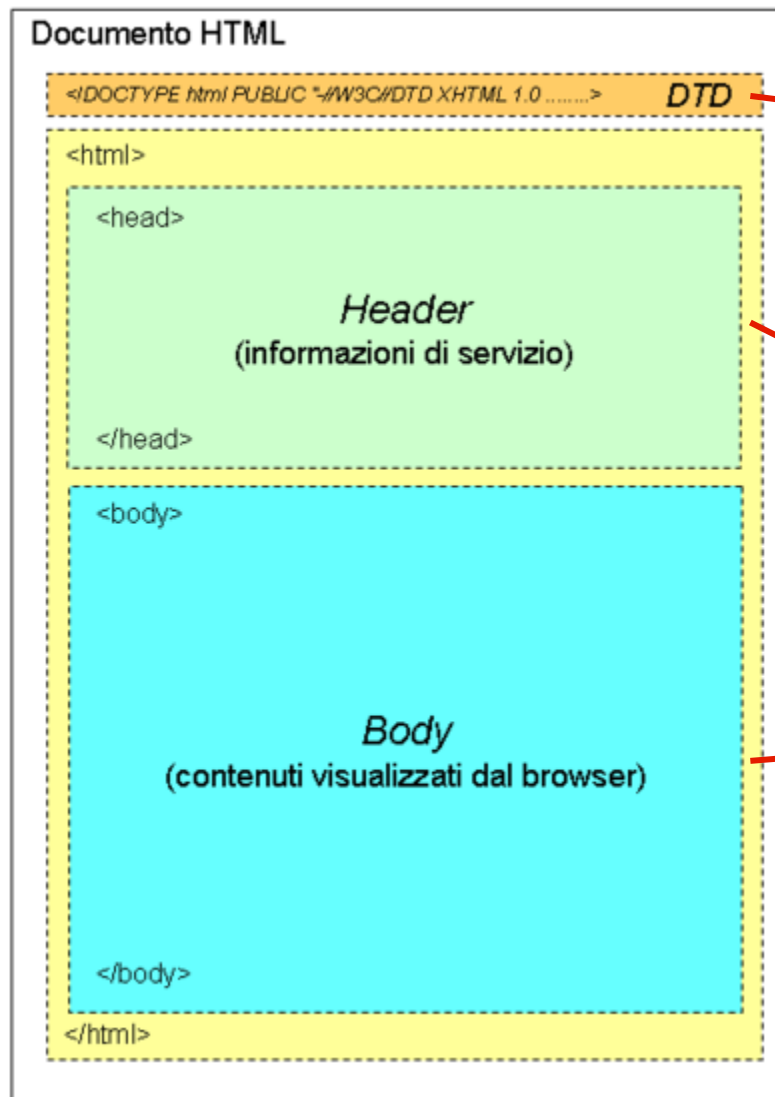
Documento HTML

<!DOCTYPE html PUBLIC "-//W3C//DTD XHTML 1.0 ........> DTD

<html>

<head>

Header
(informazioni di servizio)

</head>

<body>

Body
(contenuti visualizzati dal browser)

</body>

</html>